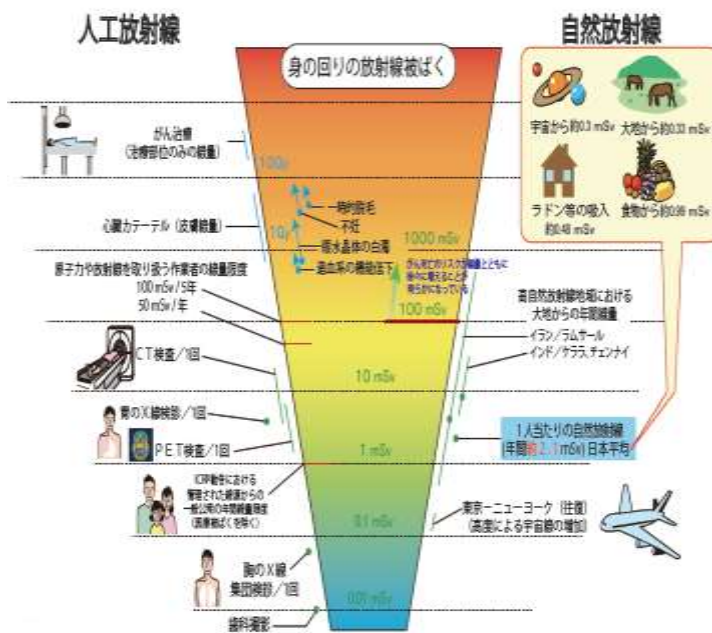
人工放射線

自然放射線

身の回りの放射線被ばく

宇宙から約0.3 mSv

大地から約0.33 mSv

ラドン等の吸入 約0.48 mSv

食物から約0.99 mSv

がん治療 (治療部位のみの線量)

100Gy

一時的脱毛

不妊

心臓カテーテル (皮膚線量)

10Gy

眼水晶体の白濁

1000 mSv

造血系の機能低下

がん死亡のリスクが線量とともに徐々に増えることが明らかになっている

原子力や放射線を取り扱う作業者の線量限度

100 mSv/5年

50 mSv/年

100 mSv

高自然放射線地域における大地からの年間線量

イラン/ラムサール

インド/ケララ, チェンナイ

CT検査/1回

10 mSv

胃のX線検診/1回

PET検査/1回

1 mSv

1人当たりの自然放射線 (年間約2.1 mSv) 日本平均

ICRP勧告における管理された線源からの一般公衆の年間線量限度 (医療被ばくを除く)

0.1 mSv

東京-ニューヨーク (往復) (高度による宇宙線の増加)

胸のX線 集団検診/1回

0.01 mSv

歯科撮影